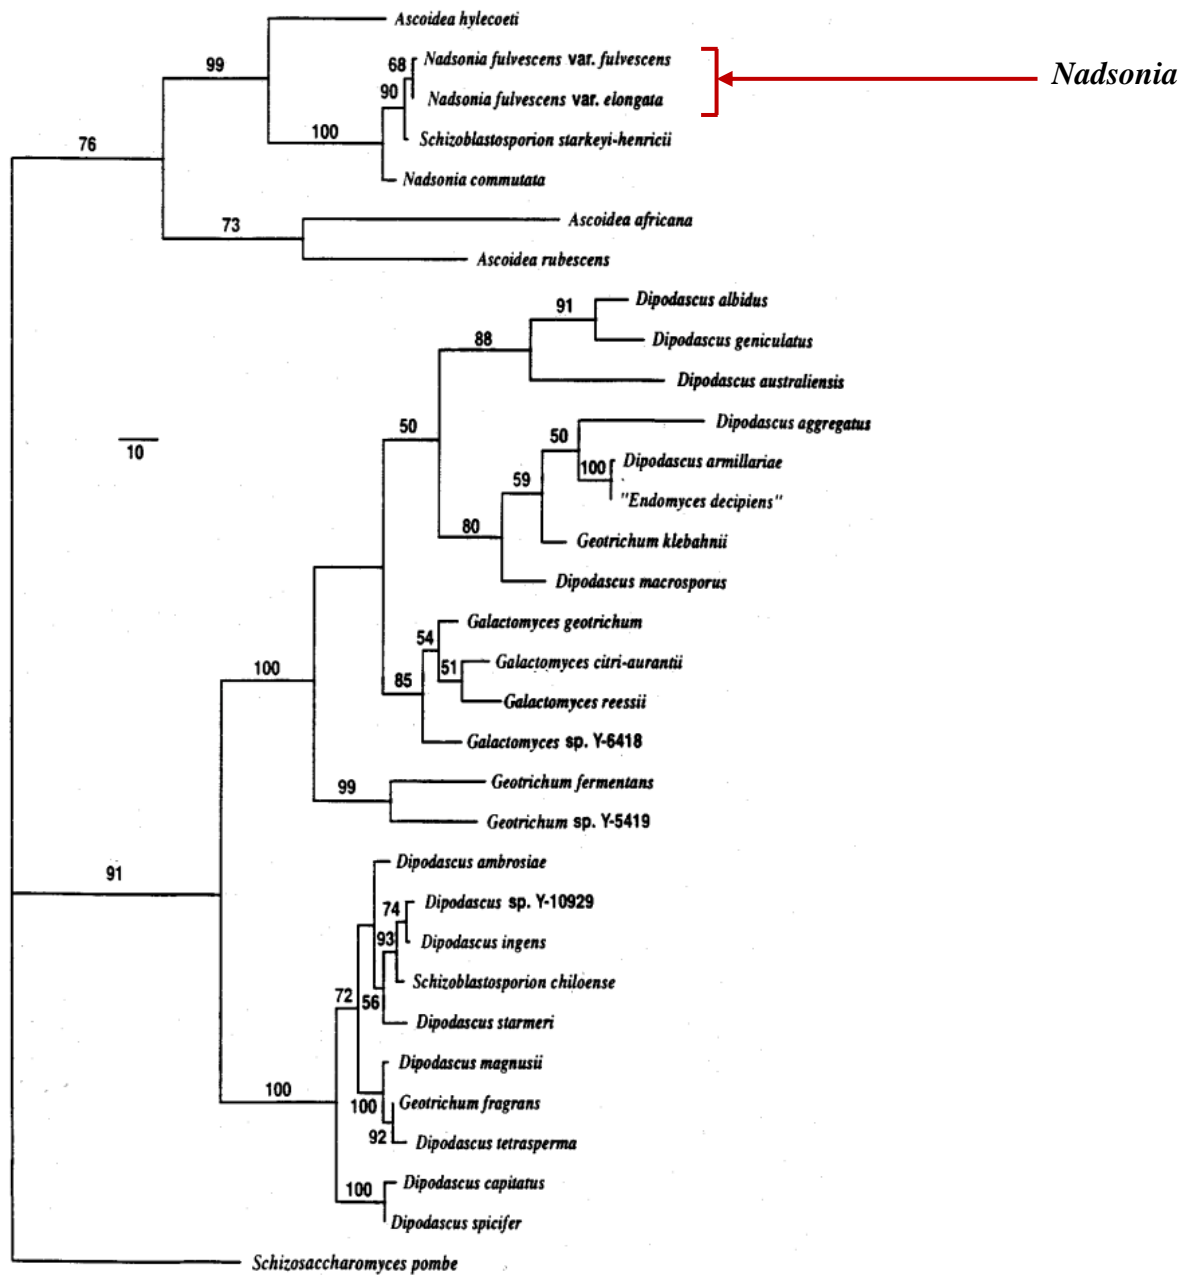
Ascoidea hylecoeti

99

68 Nadsonia fulvescens var. fulvescens

Nadsonia

90 Nadsonia fulvescens var. elongata

76

100 Schizoblastosporion starkeyi-henricii

Nadsonia commutata

73 Ascoidea africana

Ascoidea rubescens

91 Dipodascus albidus

88

Dipodascus geniculatus

Dipodascus australiensis

10

50

Dipodascus aggregatus

50

100 Dipodascus armillariae

59

"Endomyces decipiens"

80

Geotrichum klebahnii

Dipodascus macrosporus

Galactomyces geotrichum

54

51 Galactomyces citri-aurantii

100

85

Galactomyces reessii

Galactomyces sp. Y-6418

99 Geotrichum fermentans

Geotrichum sp. Y-5419

91

Dipodascus ambrosiae

74 Dipodascus sp. Y-10929

93 Dipodascus ingens

Schizoblastosporion chiloense

72

56 Dipodascus starmeri

Dipodascus magnusii

100

100 Geotrichum fragrans

92 Dipodascus tetrasperma

100 Dipodascus capitatus

Dipodascus spicifer

Schizosaccharomyces pombe